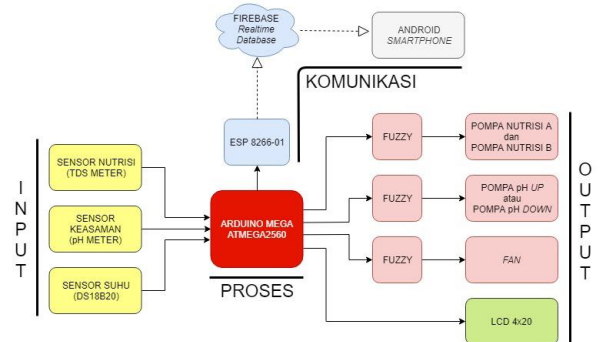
FIREBASE
Realtime
Database

ANDROID
SMARTPHONE

KOMUNIKASI

ESP 8266-01

I
N
P
U
T

SENSOR NUTRISI
(TDS METER)

SENSOR
KEASAMAN
(pH METER)

SENSOR SUHU
(DS18B20)

ARDUINO MEGA
ATMEGA2560

PROSES

FUZZY

FUZZY

FUZZY

POMPA NUTRISI A
dan
POMPA NUTRISI B

POMPA pH UP
atau
POMPA pH DOWN

FAN

LCD 4x20

O
U
T
P
U
T